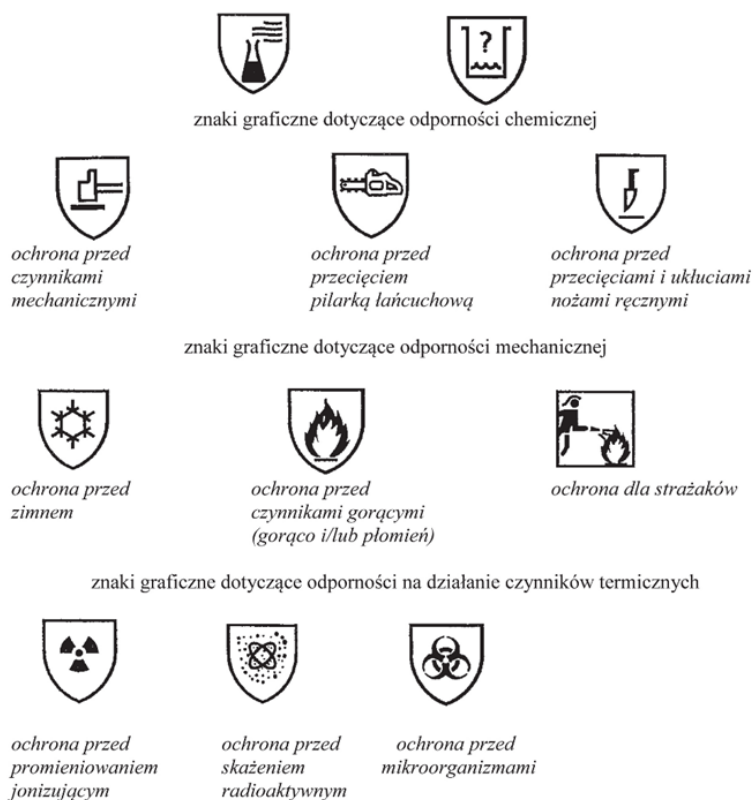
?

znaki graficzne dotyczące odporności chemicznej

ochrona przed czynnikami mechanicznymi

ochrona przed przecięciem pilarką łańcuchową

ochrona przed przecięciami i ukłuciami nożami ręcznymi

znaki graficzne dotyczące odporności mechanicznej

ochrona przed zimnem

ochrona przed czynnikami gorącymi (gorąco i/lub płomień)

ochrona dla strażaków

znaki graficzne dotyczące odporności na działanie czynników termicznych

ochrona przed promieniowaniem jonizującym

ochrona przed skażeniem radioaktywnym

ochrona przed mikroorganizmami